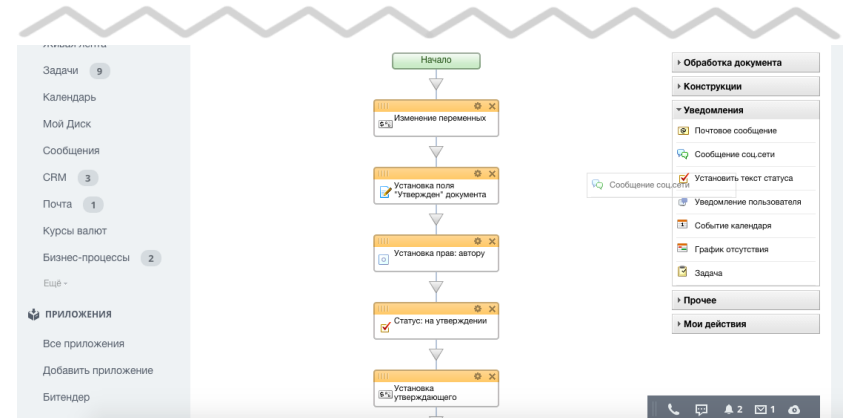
Задачи 9
Календарь
Мой Диск
Сообщения
CRM 3
Почта 1
Курсы валют
Бизнес-процессы 2
Ещё
ПРИЛОЖЕНИЯ
Все приложения
Добавить приложение
Битендер

Начало
Изменение переменных
Установка поля "Утвержден" документа
Установка прав: автору
Статус: на утверждении
Установка утверждающего

Сообщение соц.сети

Обработка документа
Конструкции
Уведомления
Почтовое сообщение
Сообщение соц.сети
Установить текст статуса
Уведомление пользователя
Событие календаря
График отсутствия
Задача
Прочее
Мои действия

2 1